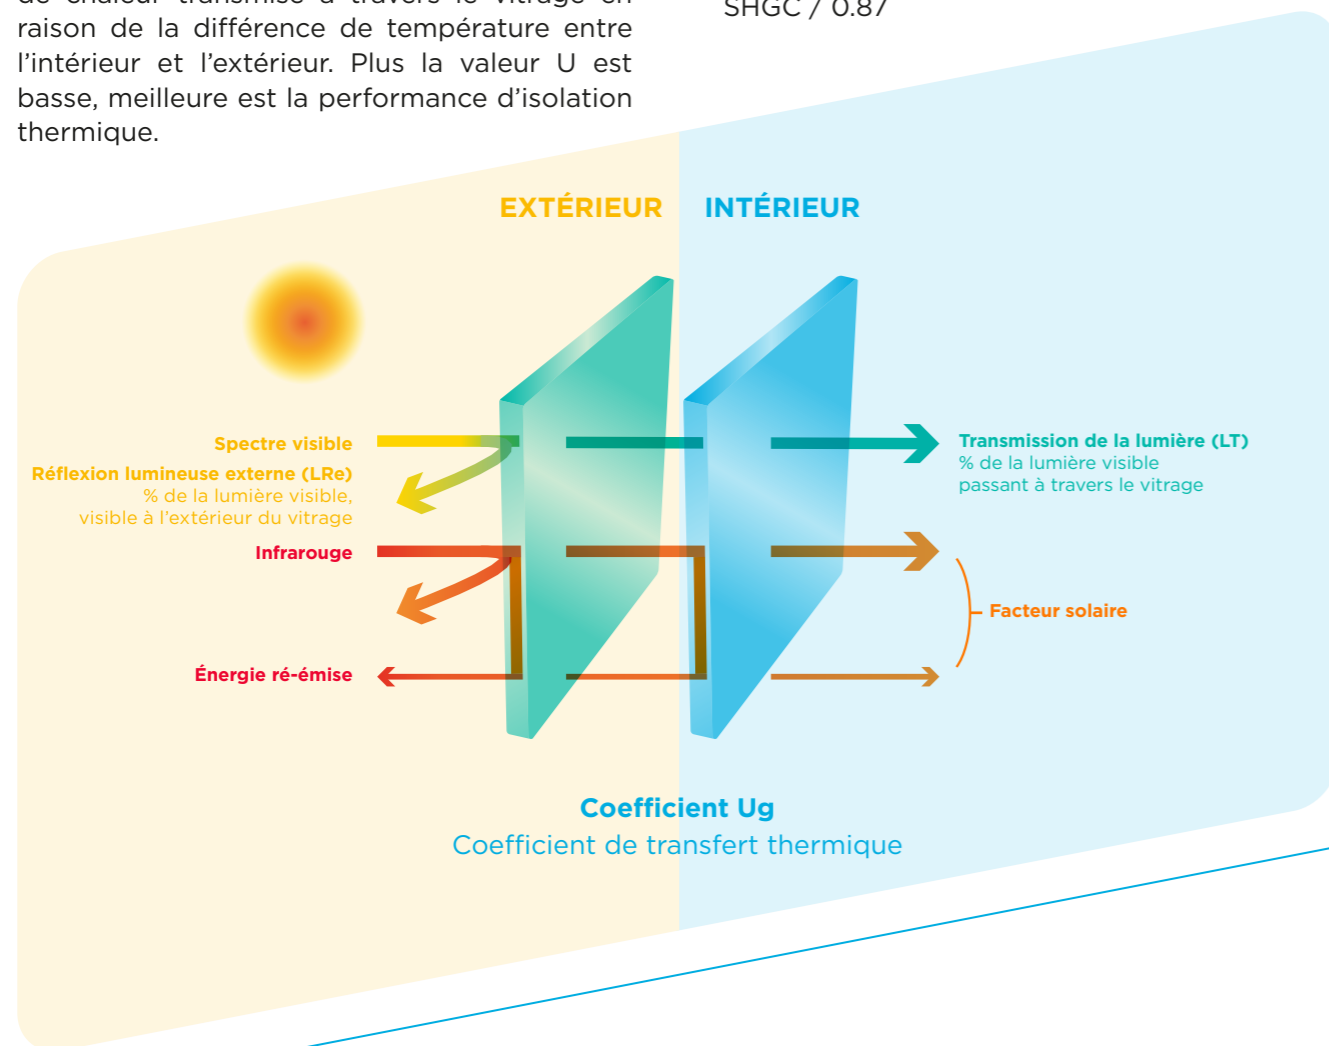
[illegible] raison de la différence de température entre l'intérieur et l'extérieur. Plus la valeur U est basse, meilleure est la performance d'isolation thermique.

SHGC / 0.87

EXTÉRIEUR INTÉRIEUR

Spectre visible

Réflexion lumineuse externe (LRe)
% de la lumière visible, visible à l'extérieur du vitrage

Infrarouge

Énergie ré-émise

Transmission de la lumière (LT)
% de la lumière visible passant à travers le vitrage

Facteur solaire

Coefficient Ug
Coefficient de transfert thermique